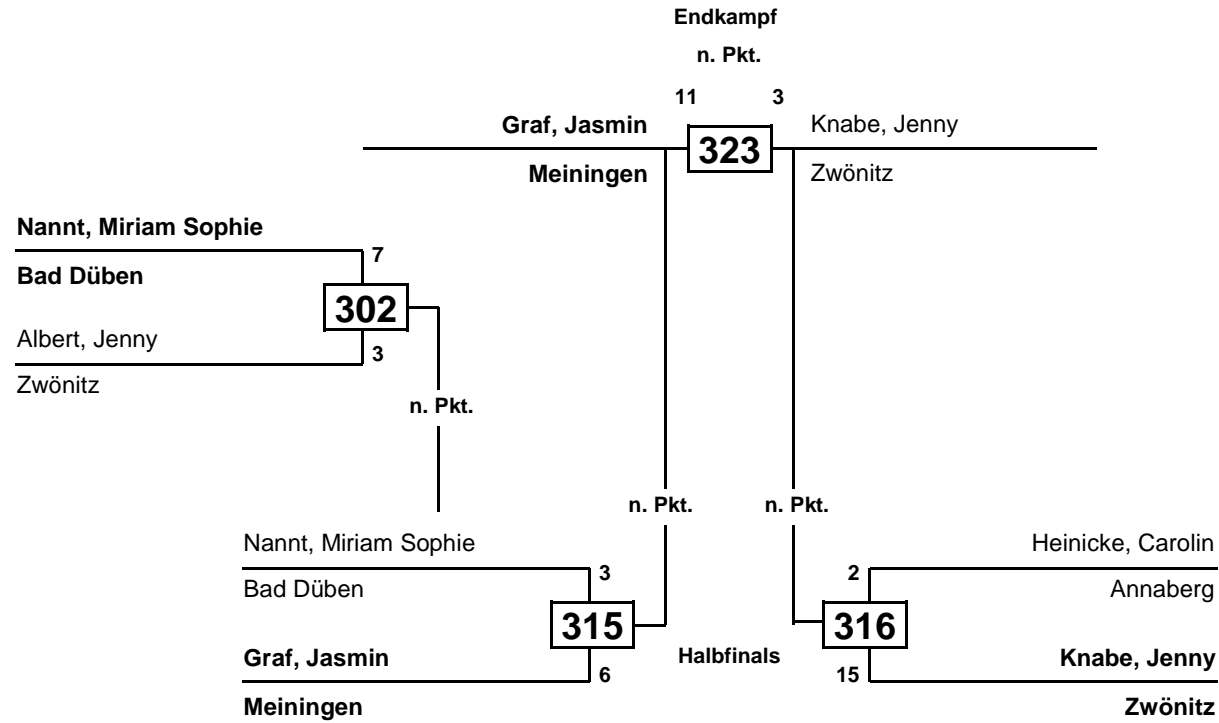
Endkampf

n. Pkt.

11 3

Graf, Jasmin
Meiningen

323

Knabe, Jenny
Zwönitz

Nannt, Miriam Sophie
Bad Düben

7

302

Albert, Jenny
Zwönitz

3

n. Pkt.

n. Pkt.

n. Pkt.

Nannt, Miriam Sophie
Bad Düben

3

315

Graf, Jasmin
Meiningen

6

Halbfinals

Heinicke, Carolin
Annaberg

2

316

Knabe, Jenny
Zwönitz

15